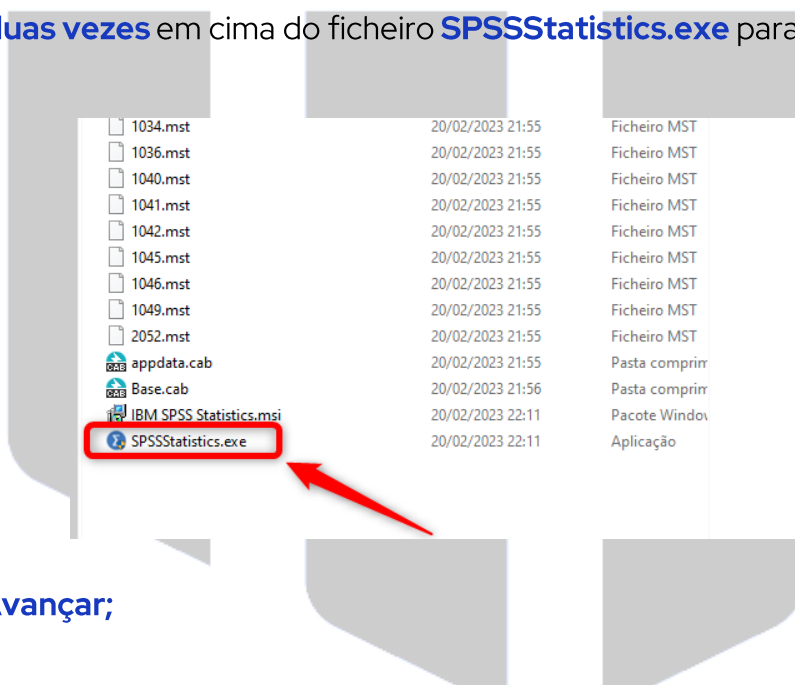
luas vezes em cima do ficheiro SPSSStatistics.exe para

| | | |
|---|---|---|
| 1034.mst | 20/02/2023 21:55 | Ficheiro MST |
| 1036.mst | 20/02/2023 21:55 | Ficheiro MST |
| 1040.mst | 20/02/2023 21:55 | Ficheiro MST |
| 1041.mst | 20/02/2023 21:55 | Ficheiro MST |
| 1042.mst | 20/02/2023 21:55 | Ficheiro MST |
| 1045.mst | 20/02/2023 21:55 | Ficheiro MST |
| 1046.mst | 20/02/2023 21:55 | Ficheiro MST |
| 1049.mst | 20/02/2023 21:55 | Ficheiro MST |
| 2052.mst | 20/02/2023 21:55 | Ficheiro MST |
| appdata.cab | 20/02/2023 21:55 | Pasta comprim |
| Base.cab | 20/02/2023 21:56 | Pasta comprim |
| IBM SPSS Statistics.msi | 20/02/2023 22:11 | Pacote Windov |
| SPSSStatistics.exe | 20/02/2023 22:11 | Aplicação |

vançar;